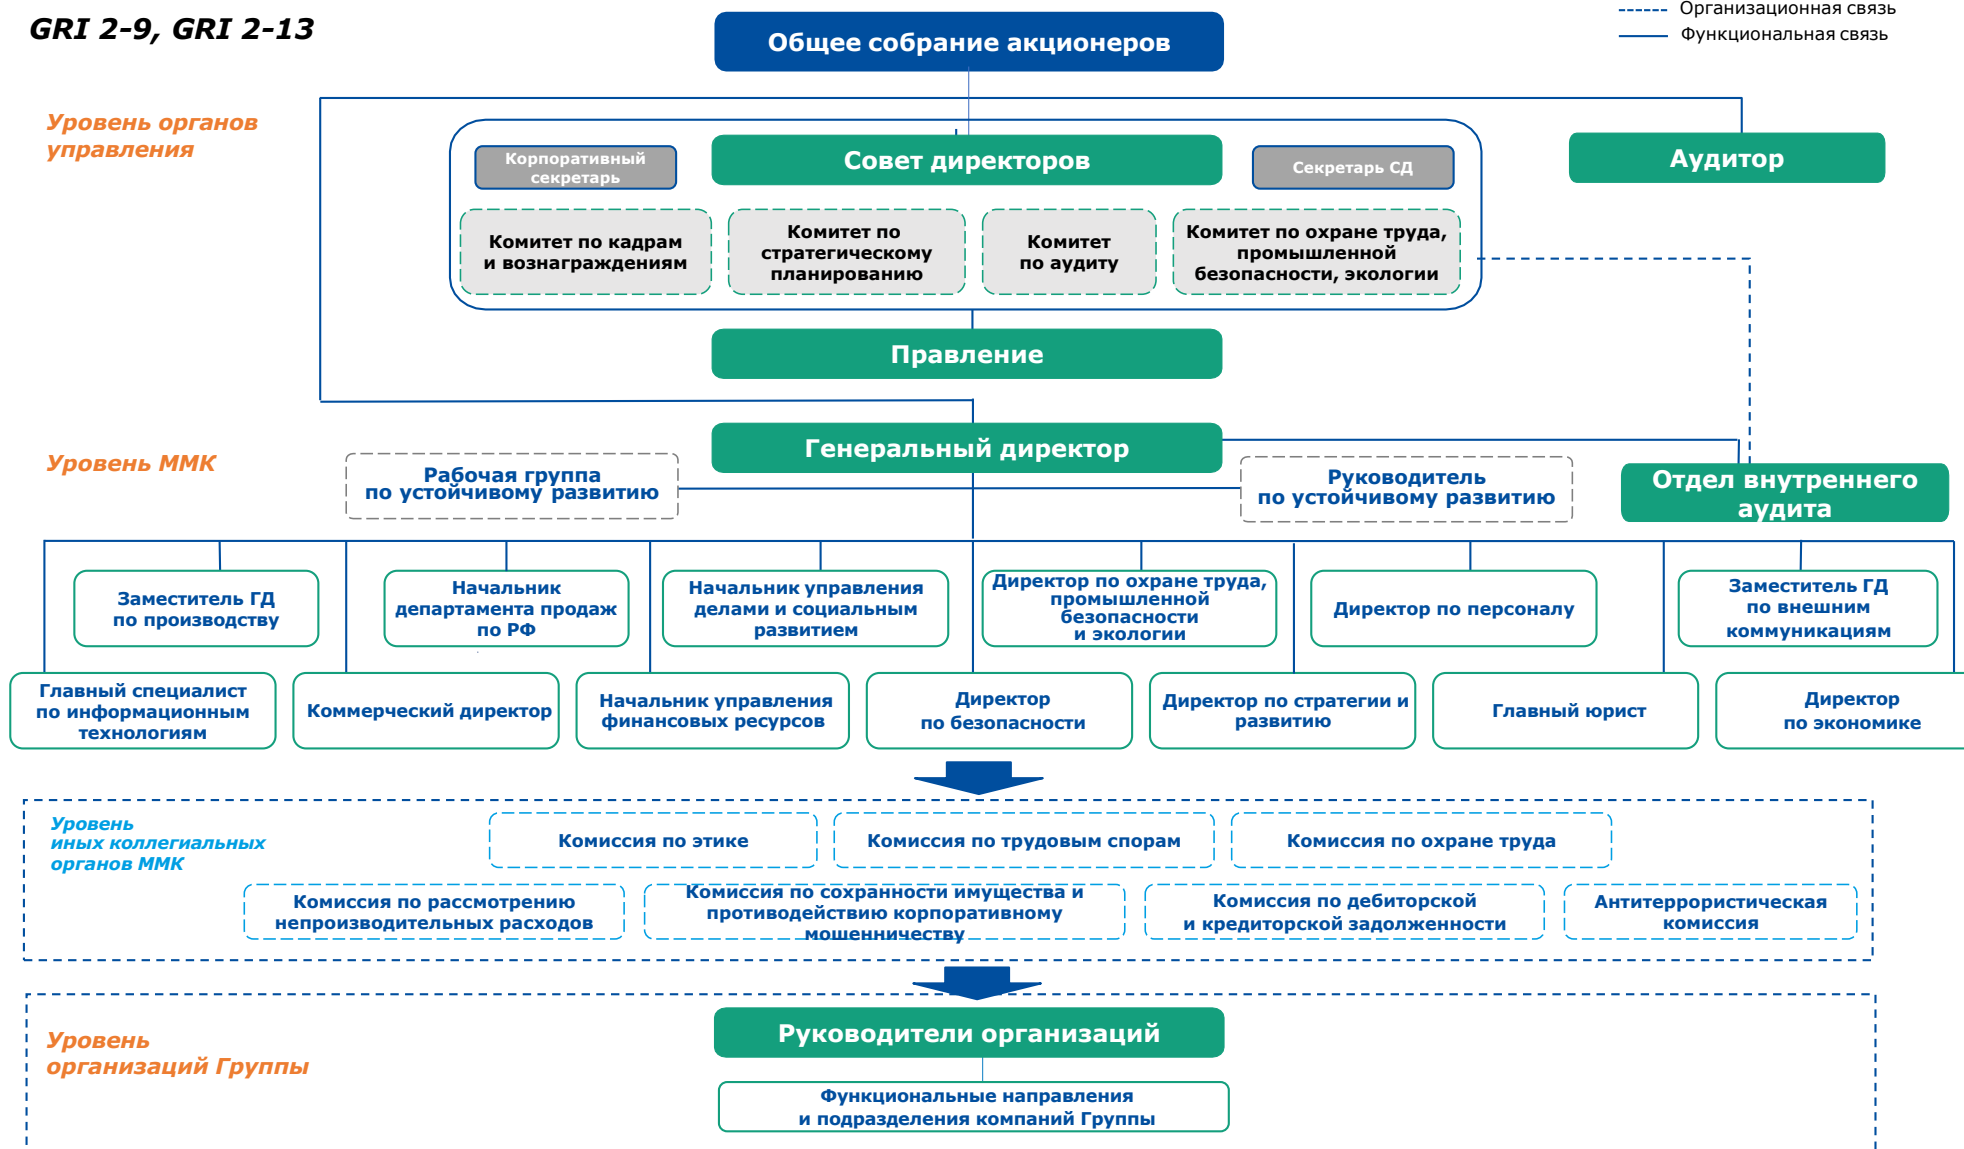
GRI 2-9, GRI 2-13

Организационная связь
Функциональная связь

Общее собрание акционеров

Уровень органов управления

Корпоративный секретарь

Совет директоров

Секретарь СД

Аудитор

Комитет по кадрам и вознаграждениям

Комитет по стратегическому планированию

Комитет по аудиту

Комитет по охране труда, промышленной безопасности, экологии

Правление

Уровень ММК

Генеральный директор

Рабочая группа по устойчивому развитию

Руководитель по устойчивому развитию

Отдел внутреннего аудита

Заместитель ГД по производству

Начальник департамента продаж по РФ

Начальник управления делами и социальным развитием

Директор по охране труда, промышленной безопасности и экологии

Директор по персоналу

Заместитель ГД по внешним коммуникациям

Главный специалист по информационным технологиям

Коммерческий директор

Начальник управления финансовых ресурсов

Директор по безопасности

Директор по стратегии и развитию

Главный юрист

Директор по экономике

Уровень иных коллегиальных органов ММК

Комиссия по этике

Комиссия по трудовым спорам

Комиссия по охране труда

Комиссия по рассмотрению непроизводительных расходов

Комиссия по сохранности имущества и противодействию корпоративному мошенничеству

Комиссия по дебиторской и кредиторской задолженности

Антитеррористическая комиссия

Уровень организаций Группы

Руководители организаций

Функциональные направления и подразделения компаний Группы